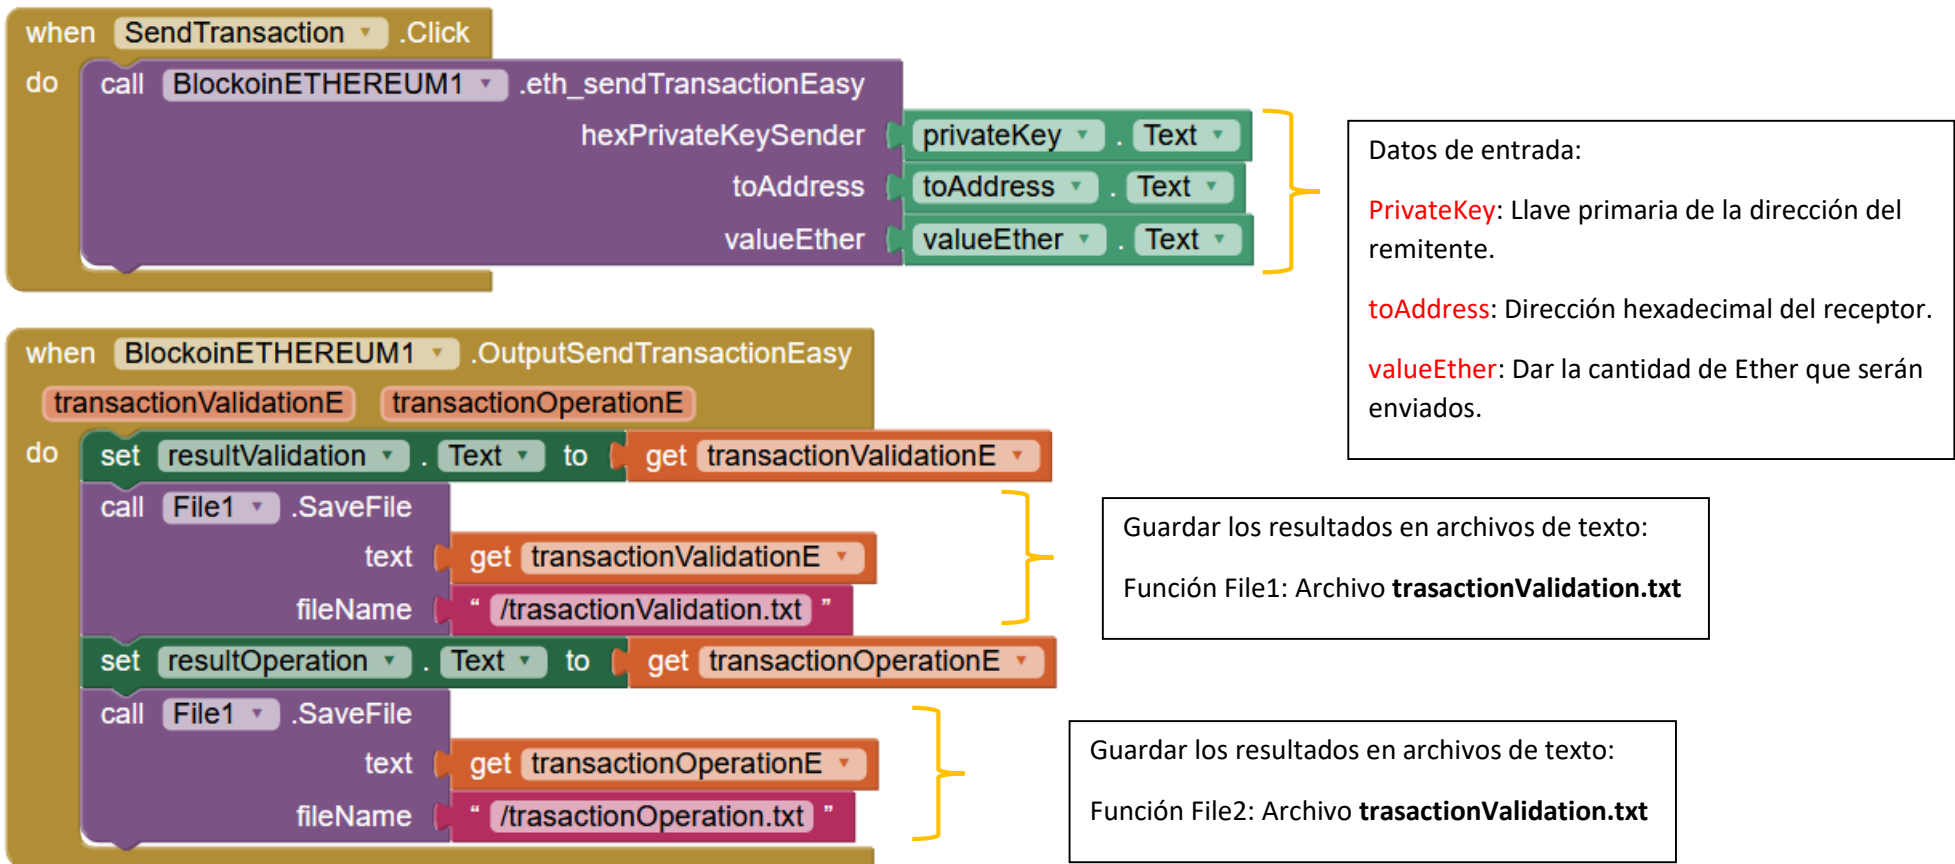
when SendTransaction .Click
do call BlockoinETHEREUM1 .eth_sendTransactionEasy
hexPrivateKeySender privateKey . Text
toAddress toAddress . Text
valueEther valueEther . Text

Datos de entrada:

PrivateKey: Llave primaria de la dirección del remitente.

toAddress: Dirección hexadecimal del receptor.

valueEther: Dar la cantidad de Ether que serán enviados.

when BlockoinETHEREUM1 .OutputSendTransactionEasy
transactionValidationE transactionOperationE
do set resultValidation . Text to get transactionValidationE
call File1 .SaveFile
text get transactionValidationE
fileName " /trasactionValidation.txt "
set resultOperation . Text to get transactionOperationE
call File1 .SaveFile
text get transactionOperationE
fileName " /trasactionOperation.txt "

Guardar los resultados en archivos de texto:

Función File1: Archivo **trasactionValidation.txt**

Guardar los resultados en archivos de texto:

Función File2: Archivo **trasactionValidation.txt**